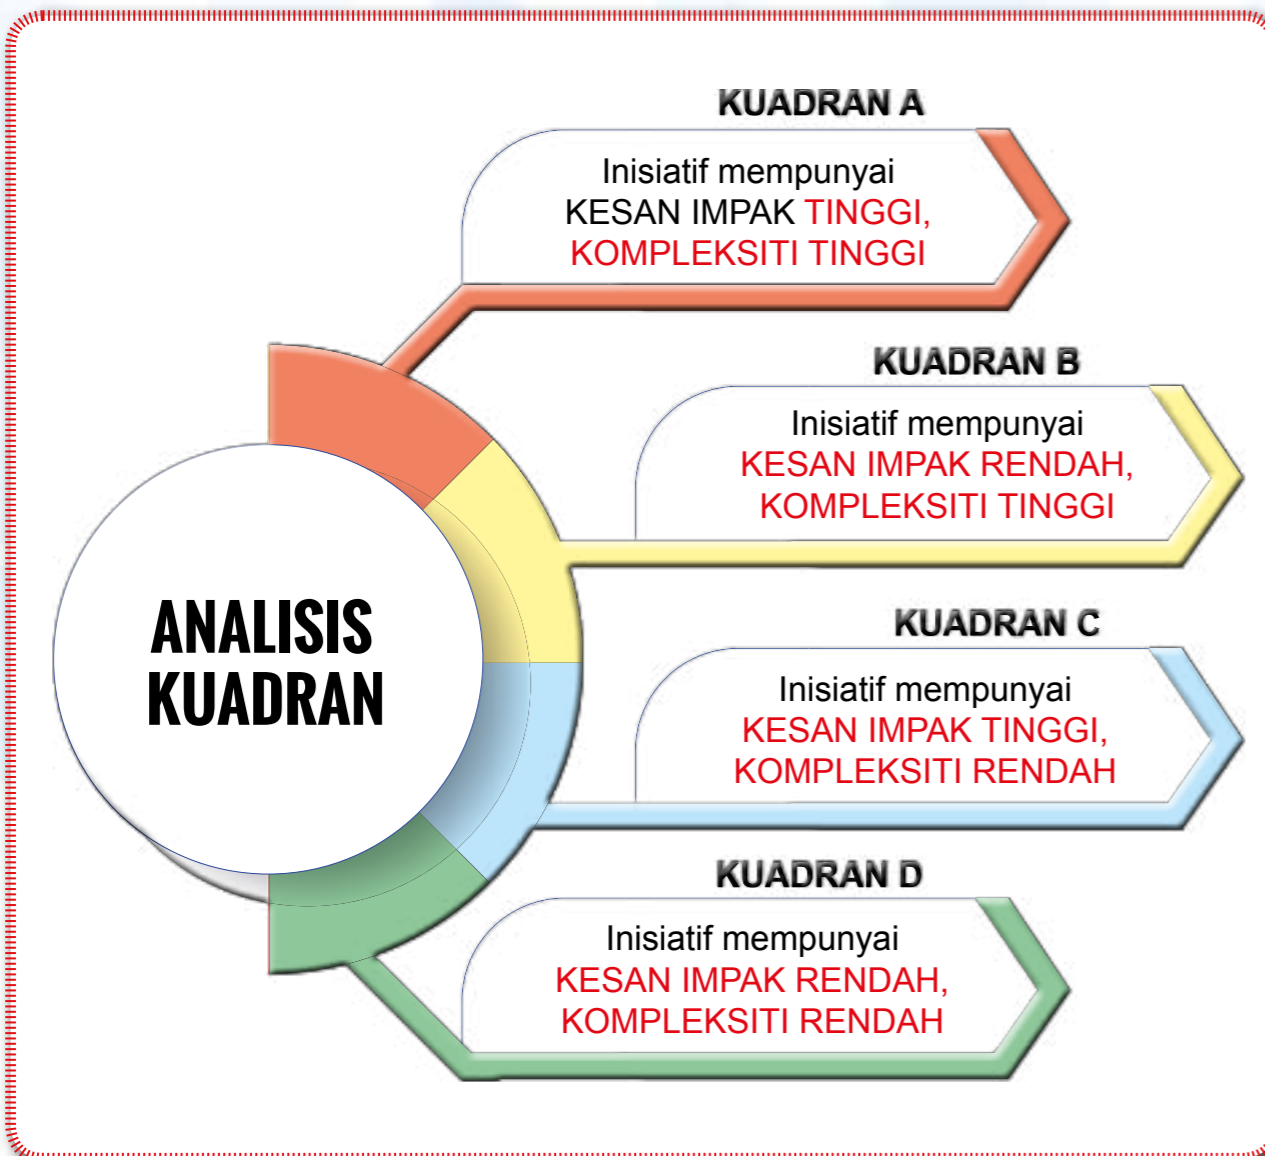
ANALISIS KUADRAN

KUADRAN A

Inisiatif mempunyai KESAN IMPAK TINGGI, KOMPLEKSITI TINGGI

KUADRAN B

Inisiatif mempunyai KESAN IMPAK RENDAH, KOMPLEKSITI TINGGI

KUADRAN C

Inisiatif mempunyai KESAN IMPAK TINGGI, KOMPLEKSITI RENDAH

KUADRAN D

Inisiatif mempunyai KESAN IMPAK RENDAH, KOMPLEKSITI RENDAH